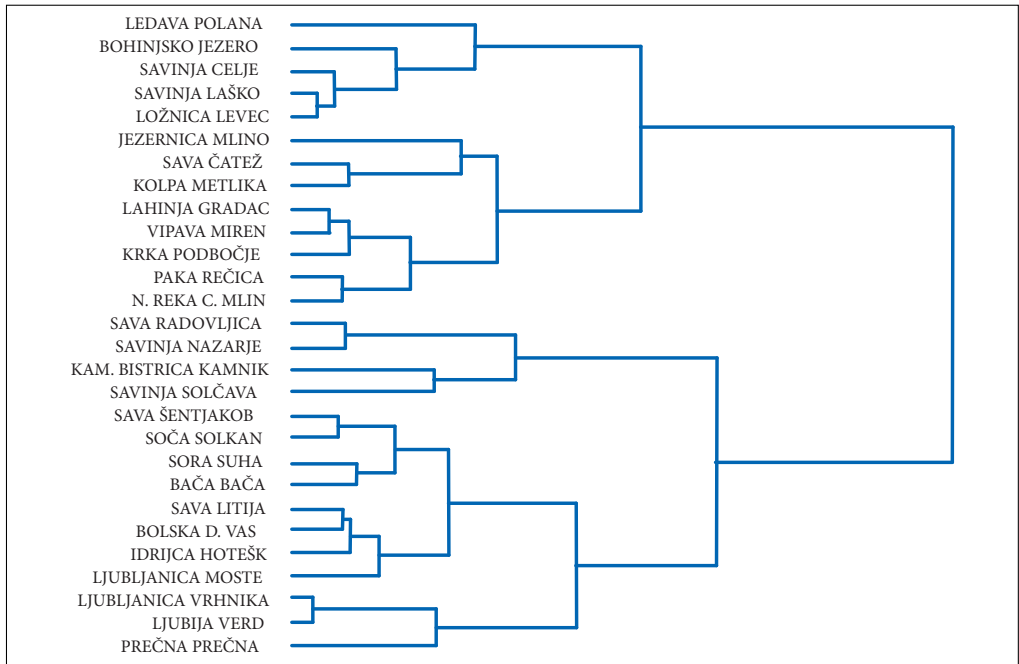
LEDAVA POLANA
BOHINJSKO JEZERO
SAVINJA CELJE
SAVINJA LAŠKO
LOŽNICA LEVEC
JEZERNICA MLINO
SAVA ČATEŽ
KOLPA METLIKA
LAHINJA GRADAC
VIPAVA MIREN
KRKA PODBOČJE
PAKA REČICA
N. REKA C. MLIN
SAVA RADOVLJICA
SAVINJA NAZARJE
KAM. BISTRICA KAMNIK
SAVINJA SOLČAVA
SAVA ŠENTJAKOB
SOČA SOLKAN
SORA SUHA
BAČA BAČA
SAVA LITIJA
BOLSKA D. VAS
IDRIJCA HOTEŠK
LJUBLJANICA MOSTE
LJUBLJANICA VRHNIKA
LJUBIJA VERD
PREČNA PREČNA